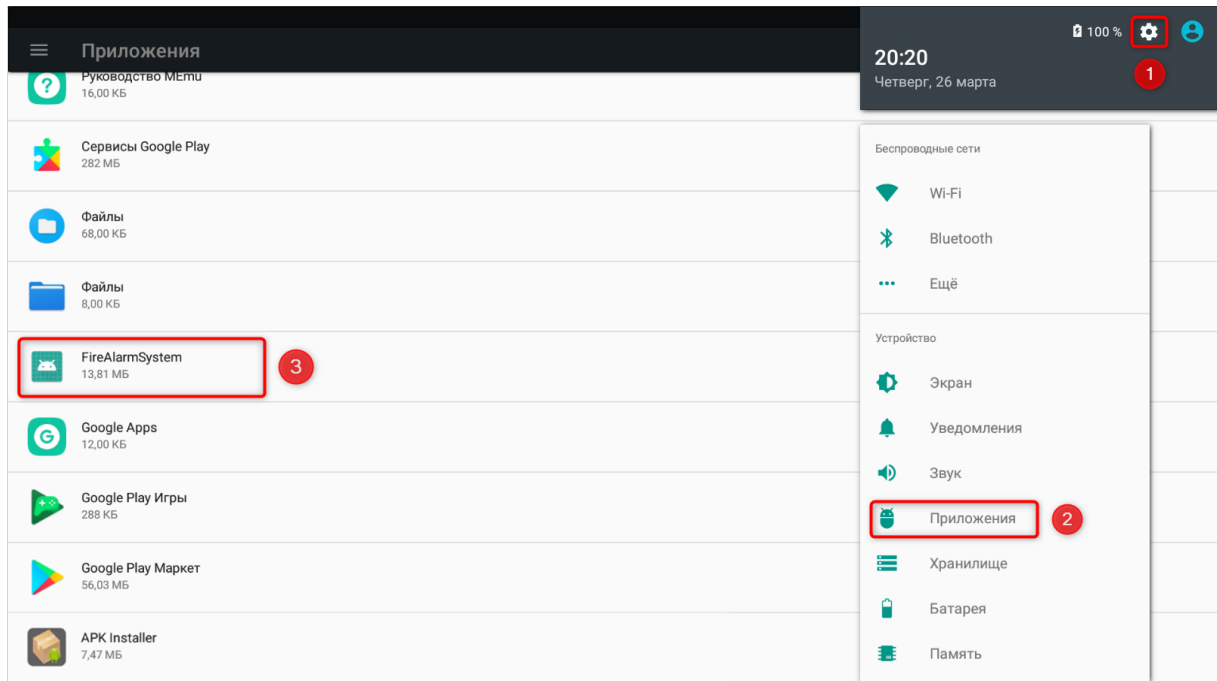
Приложения

Руководство MEmu
16,00 КБ

Сервисы Google Play
282 МБ

Файлы
68,00 КБ

Файлы
8,00 КБ

FireAlarmSystem
13,81 МБ

3

Google Apps
12,00 КБ

Google Play Игры
288 КБ

Google Play Маркет
56,03 МБ

APK Installer
7,47 МБ

100 %

20:20
Четверг, 26 марта

1

Беспроводные сети

Wi-Fi

Bluetooth

Ещё

Устройство

Экран

Уведомления

Звук

Приложения

2

Хранилище

Батарея

Память